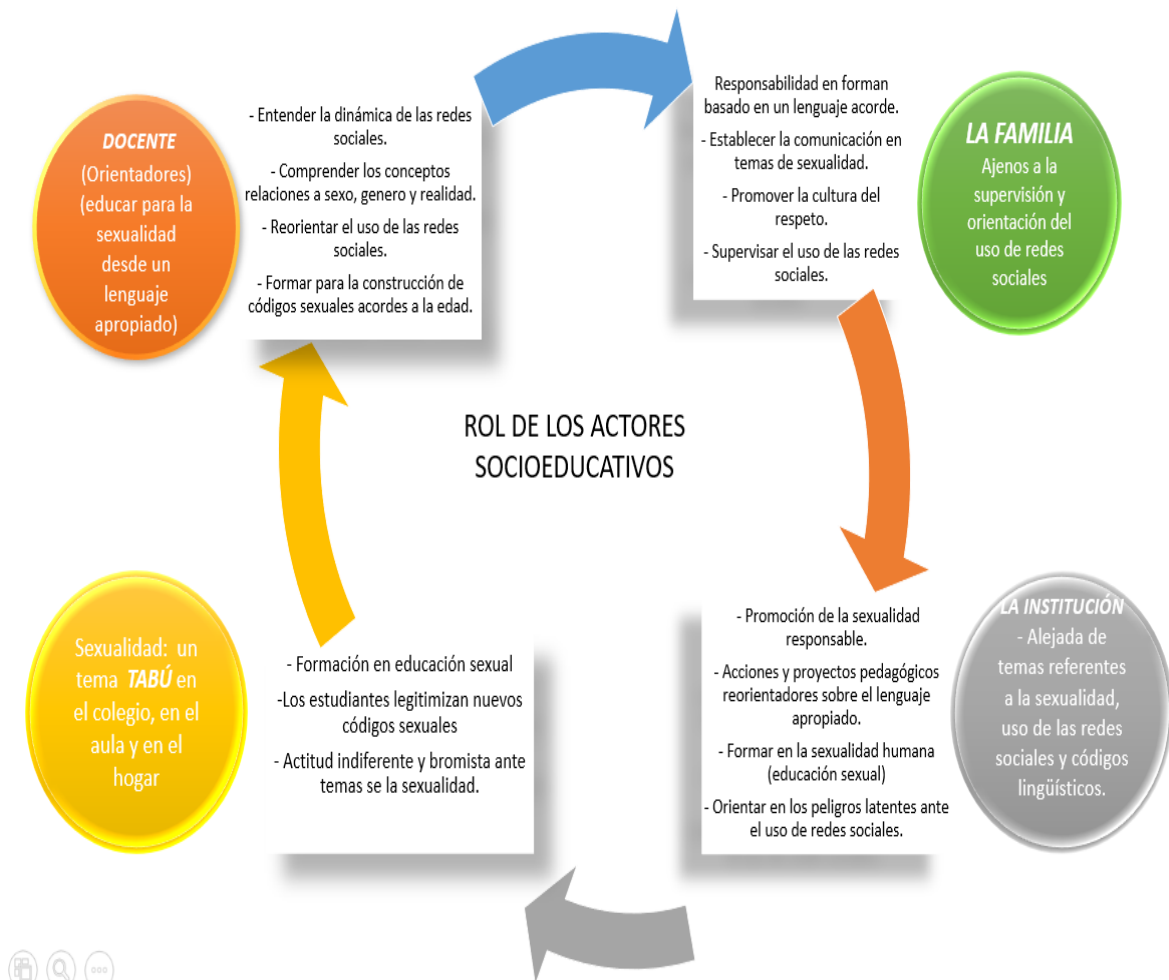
DOCENTE
(Orientadores)
(educar para la sexualidad desde un lenguaje apropiado)

- Entender la dinámica de las redes sociales.

- Comprender los conceptos relaciones a sexo, genero y realidad.

- Reorientar el uso de las redes sociales.

- Formar para la construcción de códigos sexuales acordes a la edad.

Responsabilidad en forman basado en un lenguaje acorde.

- Establecer la comunicación en temas de sexualidad.

- Promover la cultura del respeto.

- Supervisar el uso de las redes sociales.

LA FAMILIA
Ajenos a la supervisión y orientación del uso de redes sociales

ROL DE LOS ACTORES SOCIOEDUCATIVOS

Sexualidad: un tema TABÚ en el colegio, en el aula y en el hogar

- Formación en educación sexual

-Los estudiantes legitimizan nuevos códigos sexuales

- Actitud indiferente y bromista ante temas se la sexualidad.

- Promoción de la sexualidad responsable.

- Acciones y proyectos pedagógicos reorientadores sobre el lenguaje apropiado.

- Formar en la sexualidad humana (educación sexual)

- Orientar en los peligros latentes ante el uso de redes sociales.

LA INSTITUCIÓN
- Alejada de temas referentes a la sexualidad, uso de las redes sociales y códigos lingüísticos.